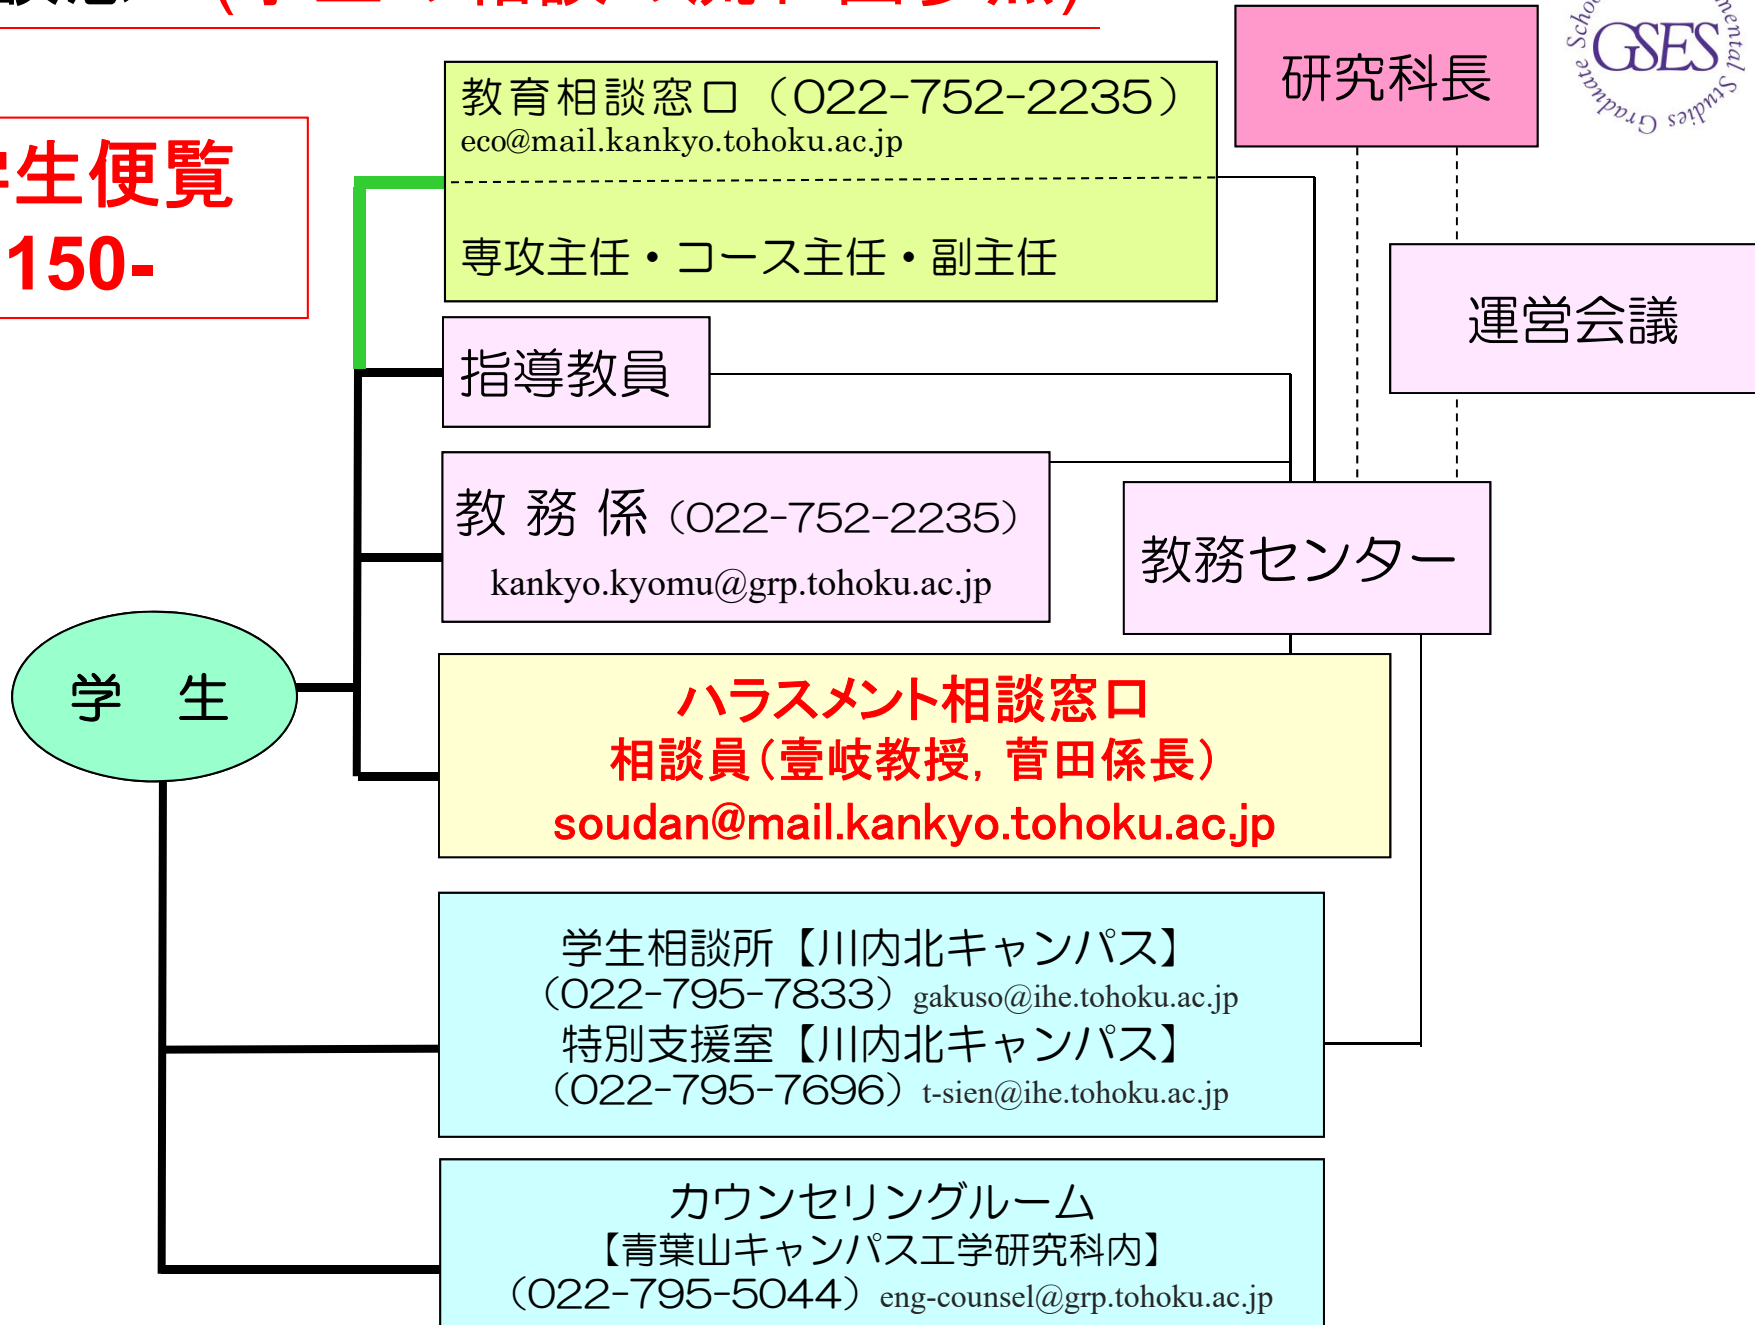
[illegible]

生便覧
150-

教育相談窓口（022-752-2235）
eco@mail.kankyo.tohoku.ac.jp

専攻主任・コース主任・副主任

研究科長

GSES
Graduate School of Environmental Studies

運営会議

指導教員

教 務 係（022-752-2235）
kankyo.kyomu@grp.tohoku.ac.jp

教務センター

学 生

ハラスメント相談窓口
相談員（壹岐教授，菅田係長）
soudan@mail.kankyo.tohoku.ac.jp

学生相談所【川内北キャンパス】
（022-795-7833）gakuso@ihe.tohoku.ac.jp
特別支援室【川内北キャンパス】
（022-795-7696）t-sien@ihe.tohoku.ac.jp

カウンセリングルーム
【青葉山キャンパス工学研究科内】
（022-795-5044）eng-counsel@grp.tohoku.ac.jp